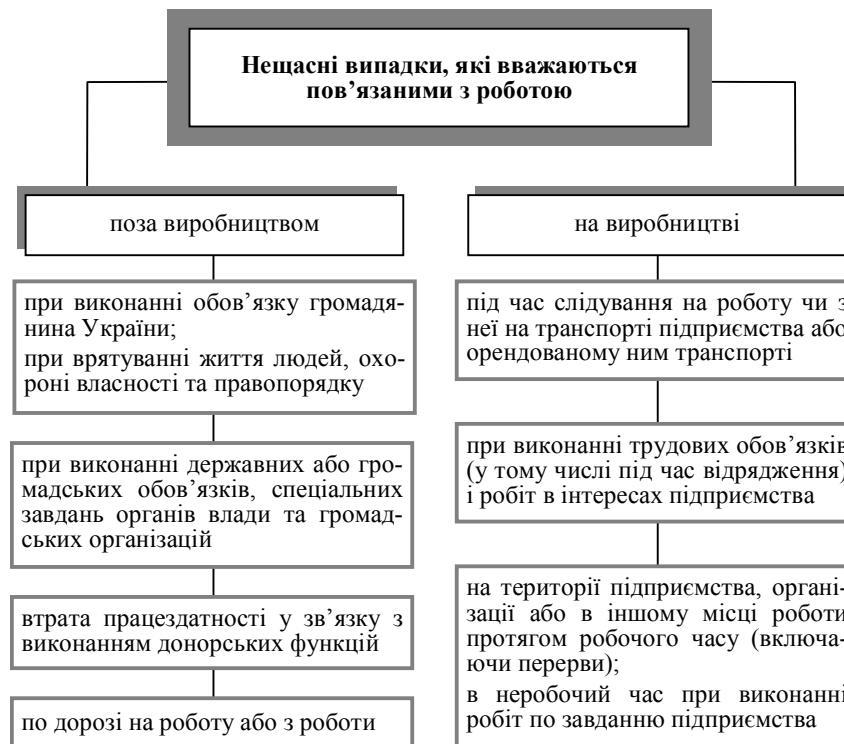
Нещасні випадки, які вважаються пов'язаними з роботою

поза виробництвом

при виконанні обов'язку громадянина України;

при врятуванні життя людей, охороні власності та правопорядку

при виконанні державних або громадських обов'язків, спеціальних завдань органів влади та громадських організацій

втрата працездатності у зв'язку з виконанням донорських функцій

по дорозі на роботу або з роботи

на виробництві

під час слідування на роботу чи з неї на транспорті підприємства або орендованому ним транспорті

при виконанні трудових обов'язків (у тому числі під час відрядження) і робіт в інтересах підприємства

на території підприємства, організації або в іншому місці роботи протягом робочого часу (включаючи перерви);

в неробочий час при виконанні робіт по завданню підприємства